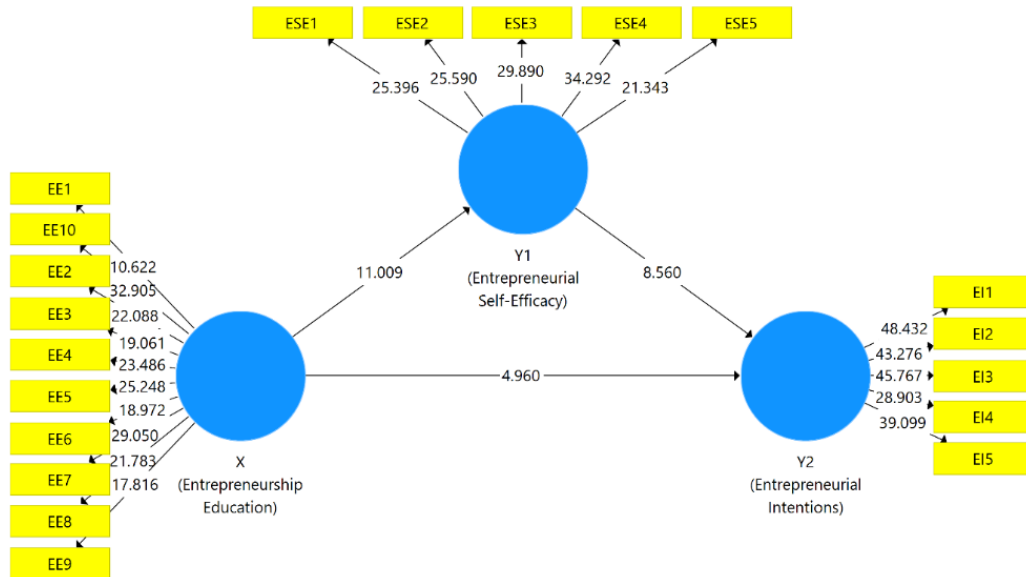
ESE1
ESE2
ESE3
ESE4
ESE5
25.396
25.590
29.890
34.292
21.343
Y1
(Entrepreneurial Self-Efficacy)
EE1
EE10
EE2
EE3
EE4
EE5
EE6
EE7
EE8
EE9
10.622
32.905
22.088
19.061
23.486
25.248
18.972
29.050
21.783
17.816
X
(Entrepreneurship Education)
11.009
8.560
4.960
Y2
(Entrepreneurial Intentions)
48.432
43.276
45.767
28.903
39.099
EI1
EI2
EI3
EI4
EI5